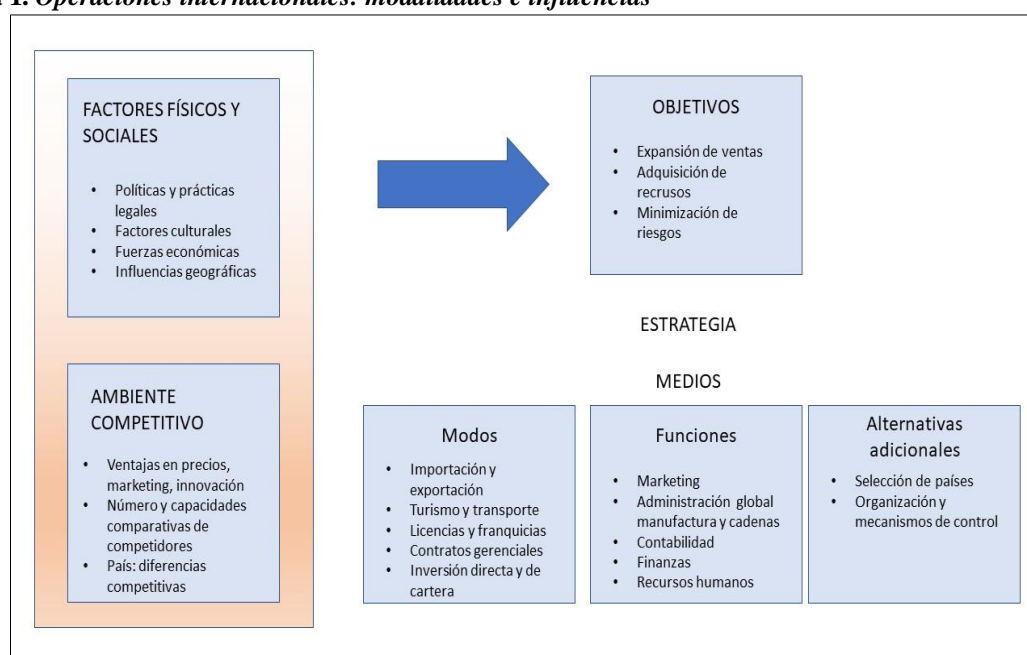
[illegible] 1. Operaciones internacionales: modalidades e influencias

FACTORES FÍSICOS Y SOCIALES

- Políticas y prácticas legales
- Factores culturales
- Fuerzas económicas
- Influencias geográficas

AMBIENTE COMPETITIVO

- Ventajas en precios, marketing, innovación
- Número y capacidades comparativas de competidores
- País: diferencias competitivas

OBJETIVOS

- Expansión de ventas
- Adquisición de recrusos
- Minimización de riesgos

ESTRATEGIA

MEDIOS

Modos

- Importación y exportación
- Turismo y transporte
- Licencias y franquicias
- Contratos gerenciales
- Inversión directa y de cartera

Funciones

- Marketing
- Administración global manufactura y cadenas
- Contabilidad
- Finanzas
- Recursos humanos

Alternativas adicionales

- Selección de países
- Organización y mecanismos de control